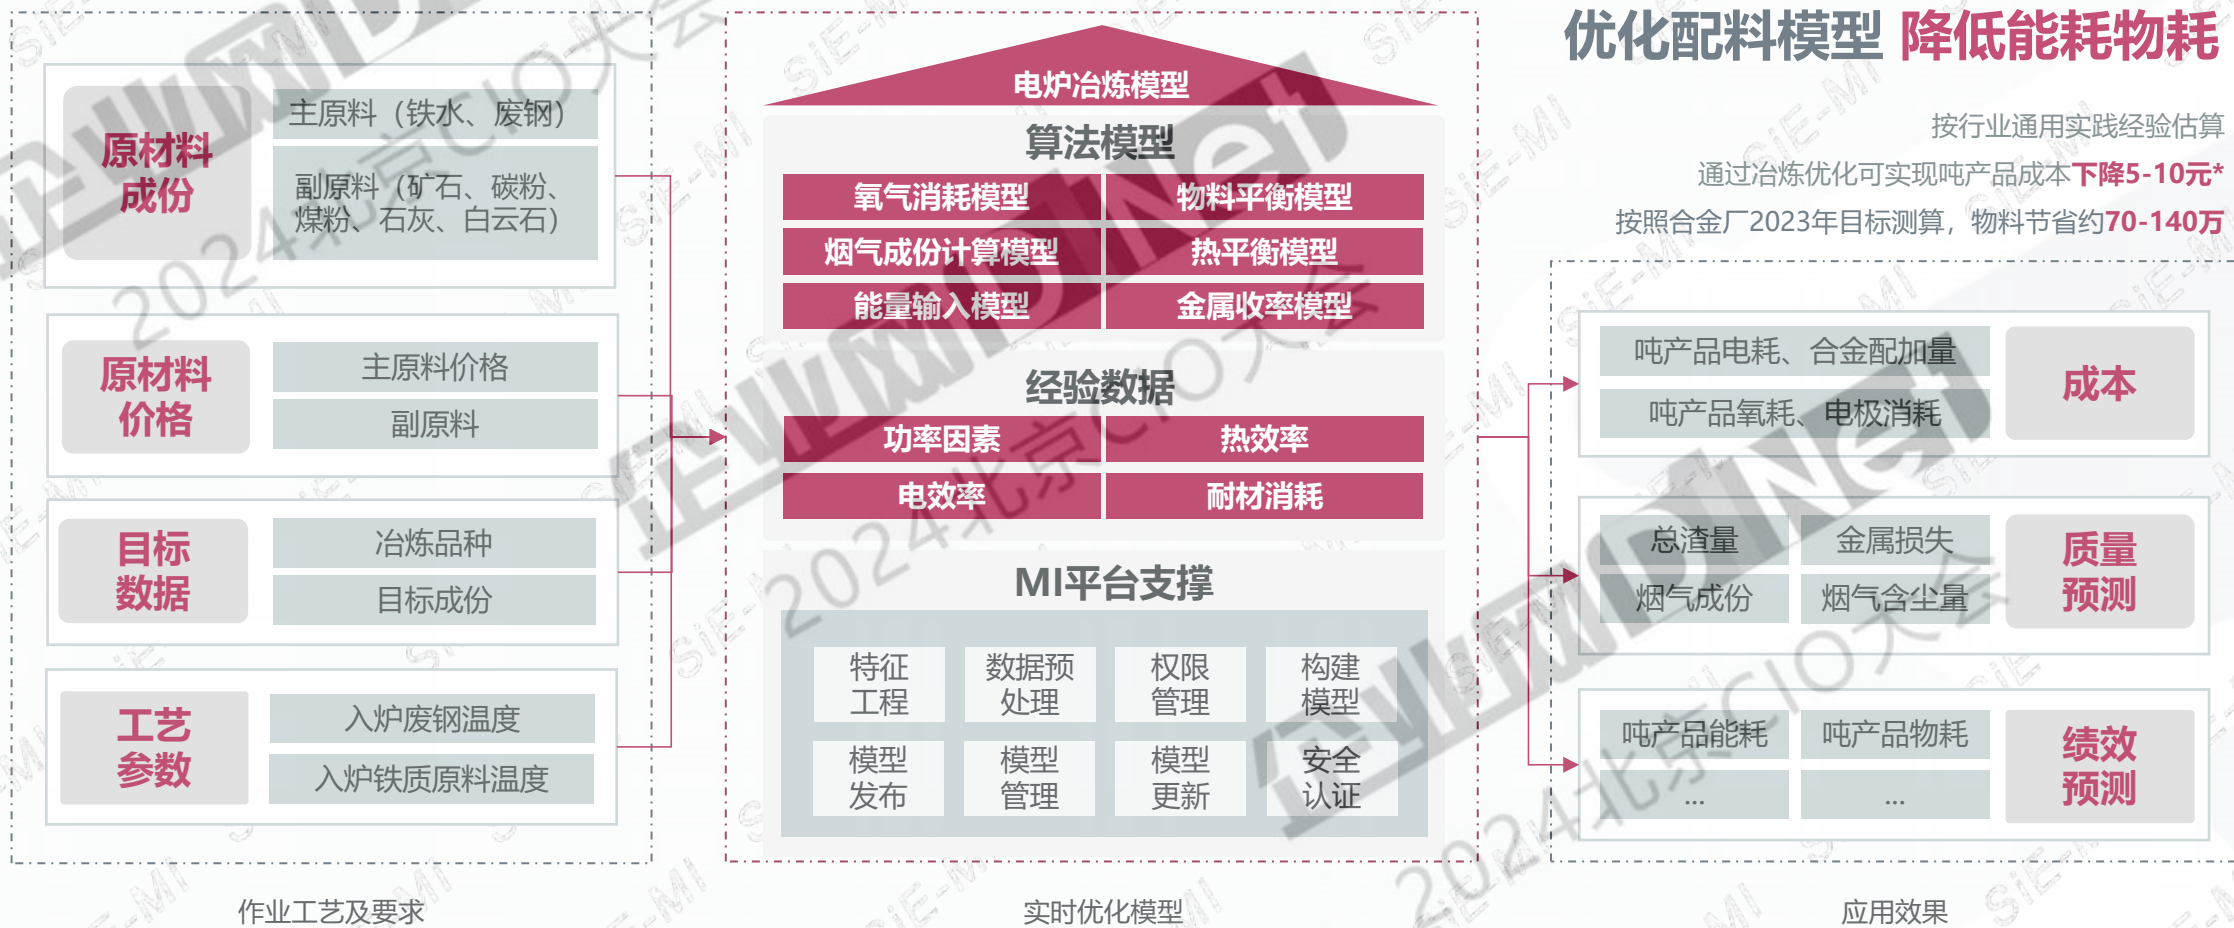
原材料成份

主原料（铁水、废钢）

副原料（矿石、碳粉、煤粉、石灰、白云石）

原材料价格

主原料价格

副原料

目标数据

冶炼品种

目标成份

工艺参数

入炉废钢温度

入炉铁质原料温度

作业工艺及要求

电炉冶炼模型

算法模型

| 氧气消耗模型 | 物料平衡模型 |
|---|---|
| 烟气成份计算模型 | 热平衡模型 |
| 能量输入模型 | 金属收率模型 |

经验数据

| 功率因素 | 热效率 |
|---|---|
| 电效率 | 耐材消耗 |

MI平台支撑

| 特征工程 | 数据预处理 | 权限管理 | 构建模型 |
|---|---|---|---|
| 模型发布 | 模型管理 | 模型更新 | 安全认证 |

实时优化模型

优化配料模型 降低能耗物耗

按行业通用实践经验估算

通过冶炼优化可实现吨产品成本下降5-10元*

按照合金厂2023年目标测算，物料节省约70-140万

吨产品电耗、合金配加量

吨产品氧耗、电极消耗

成本

总渣量

金属损失

烟气成份

烟气含尘量

质量预测

吨产品能耗

吨产品物耗

...

...

绩效预测

应用效果

2024北京CIO大会